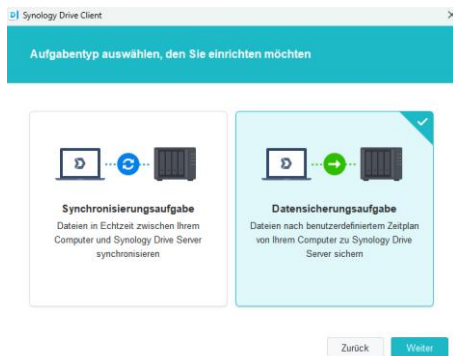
Synology Drive Client

Aufgabentyp auswählen, den Sie einrichten möchten

Synchronisierungsaufgabe
Dateien in Echtzeit zwischen Ihrem Computer und Synology Drive Server synchronisieren

Datensicherungsaufgabe
Dateien nach benutzerdefiniertem Zeitplan von Ihrem Computer zu Synology Drive Server sichern

Zurück
Weiter